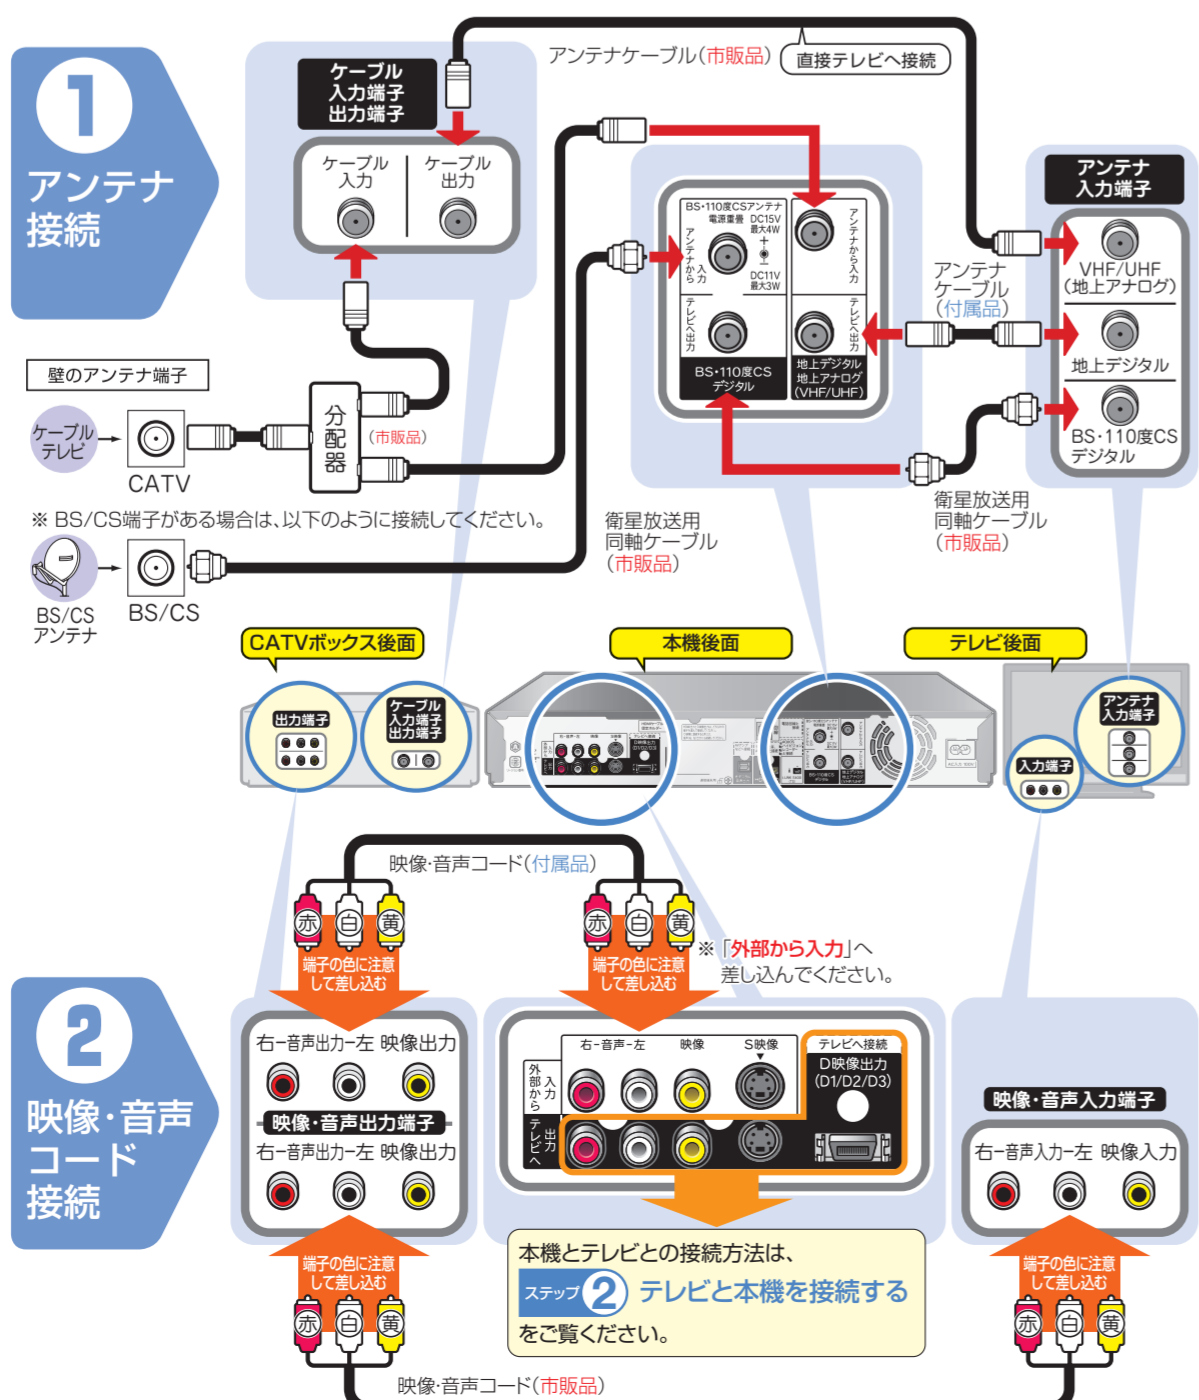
1 アンテナ接続

ケーブル入力端子出力端子

ケーブル入力 ケーブル出力

アンテナケーブル(市販品) 直接テレビへ接続

BS・110度CSアンテナ 電源重畳 DC15V 最大4W DC11V 最大3W
アンテナから入力
テレビへ出力
アンテナから入力
テレビへ出力
BS・110度CSデジタル
地上デジタル 地上アナログ (VHF/UHF)

アンテナ入力端子
VHF/UHF (地上アナログ)
地上デジタル
BS・110度CSデジタル

アンテナケーブル(付属品)

壁のアンテナ端子
ケーブルテレビ
CATV
分配器 (市販品)

※ BS/CS端子がある場合は、以下のように接続してください。

BS/CSアンテナ
BS/CS

衛星放送用同軸ケーブル(市販品)

衛星放送用同軸ケーブル(市販品)

CATVボックス後面
出力端子
ケーブル入力端子出力端子

本機後面

テレビ後面
アンテナ入力端子
入力端子

映像・音声コード(付属品)

赤 白 黄
端子の色に注意して差し込む

赤 白 黄
端子の色に注意して差し込む

※「外部から入力」へ差し込んでください。

2 映像・音声コード接続

右−音声出力−左 映像出力
映像・音声出力端子
右−音声出力−左 映像出力

右−音声−左 映像 S映像
外部から入力
テレビへ出力
テレビへ接続 D映像出力 (D1/D2/D3)

映像・音声入力端子
右−音声入力−左 映像入力

端子の色に注意して差し込む
赤 白 黄

本機とテレビとの接続方法は、
ステップ 2 テレビと本機を接続する
をご覧ください。

端子の色に注意して差し込む
赤 白 黄

映像・音声コード(市販品)